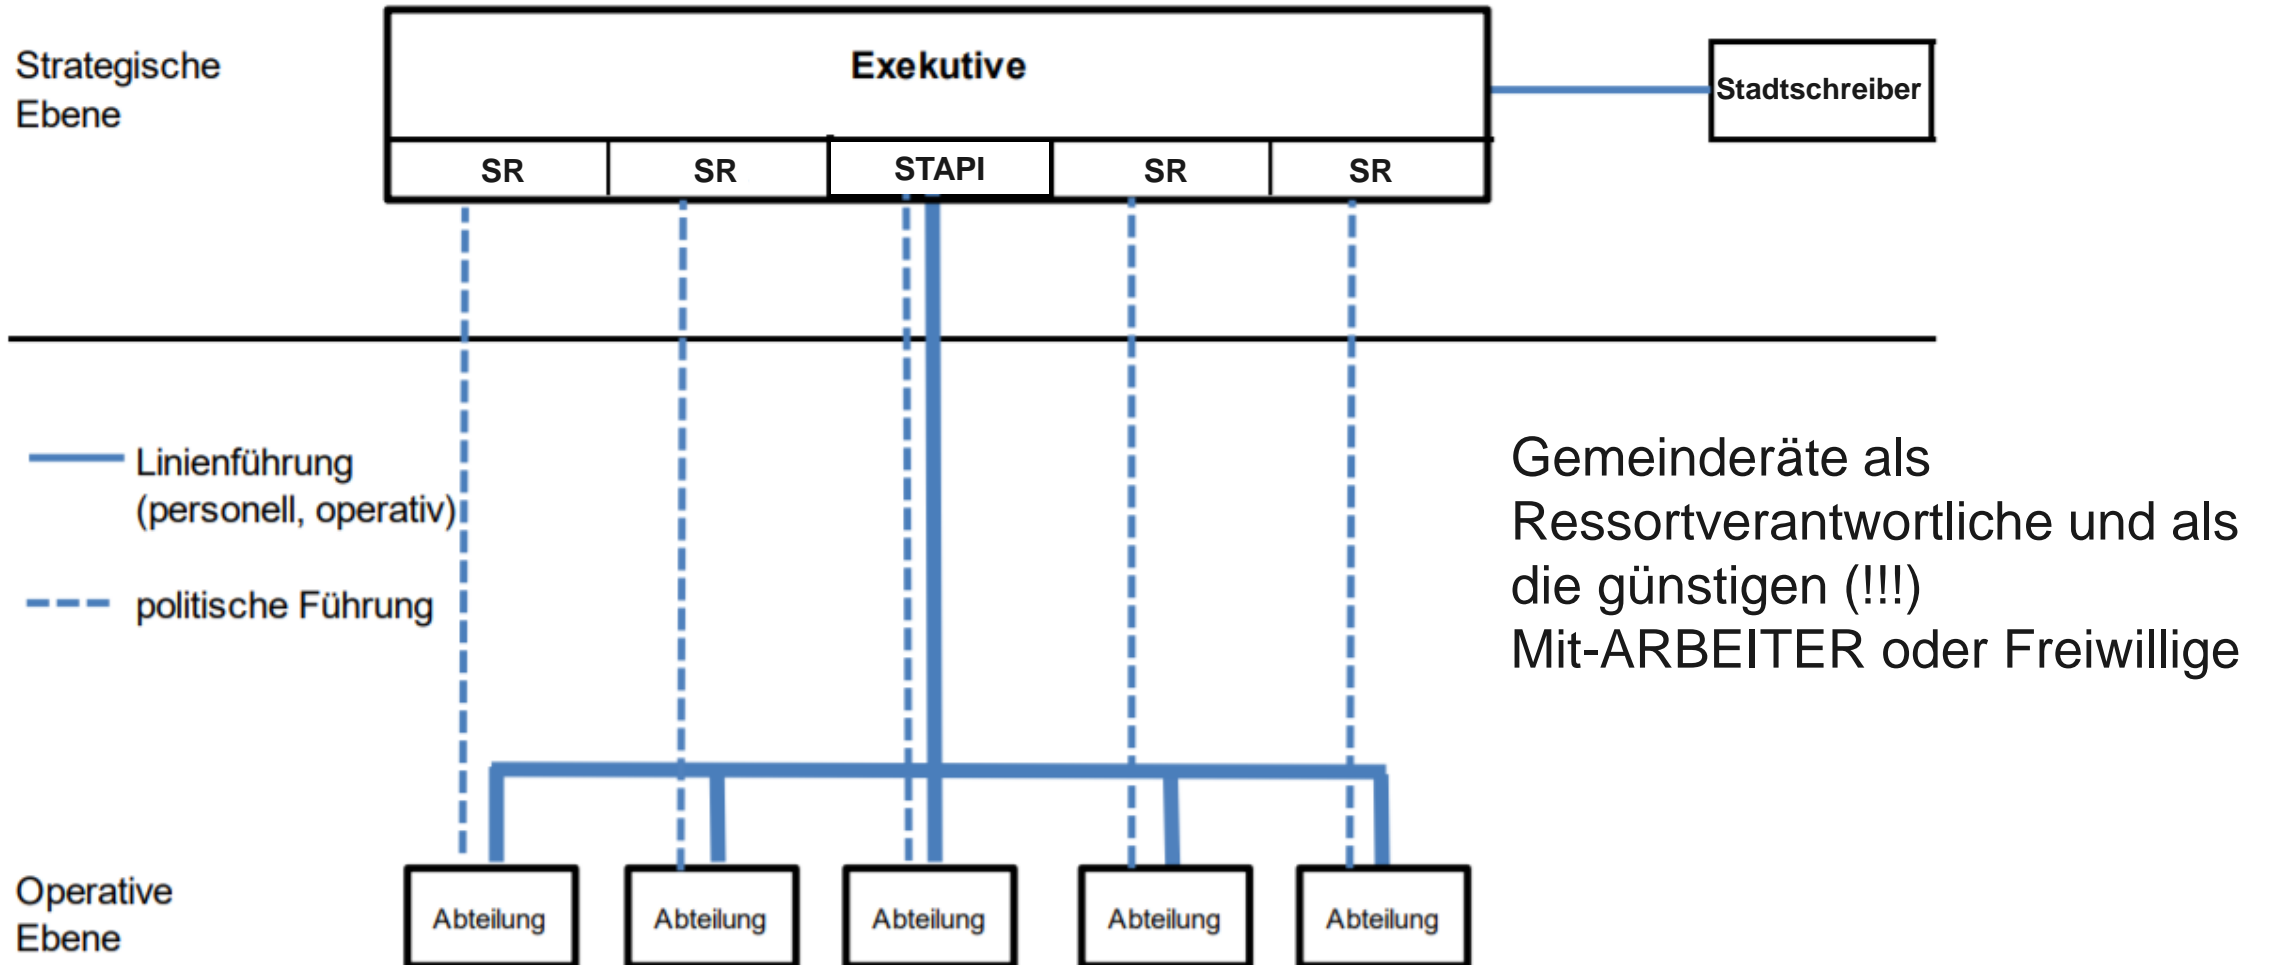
Strategische Ebene

Exekutive

Stadtschreiber

SR

SR

STAPI

SR

SR

Linienführung (personell, operativ)

politische Führung

Gemeinderäte als Ressortverantwortliche und als die günstigen (!!!) Mit-ARBEITER oder Freiwillige

Operative Ebene

Abteilung

Abteilung

Abteilung

Abteilung

Abteilung